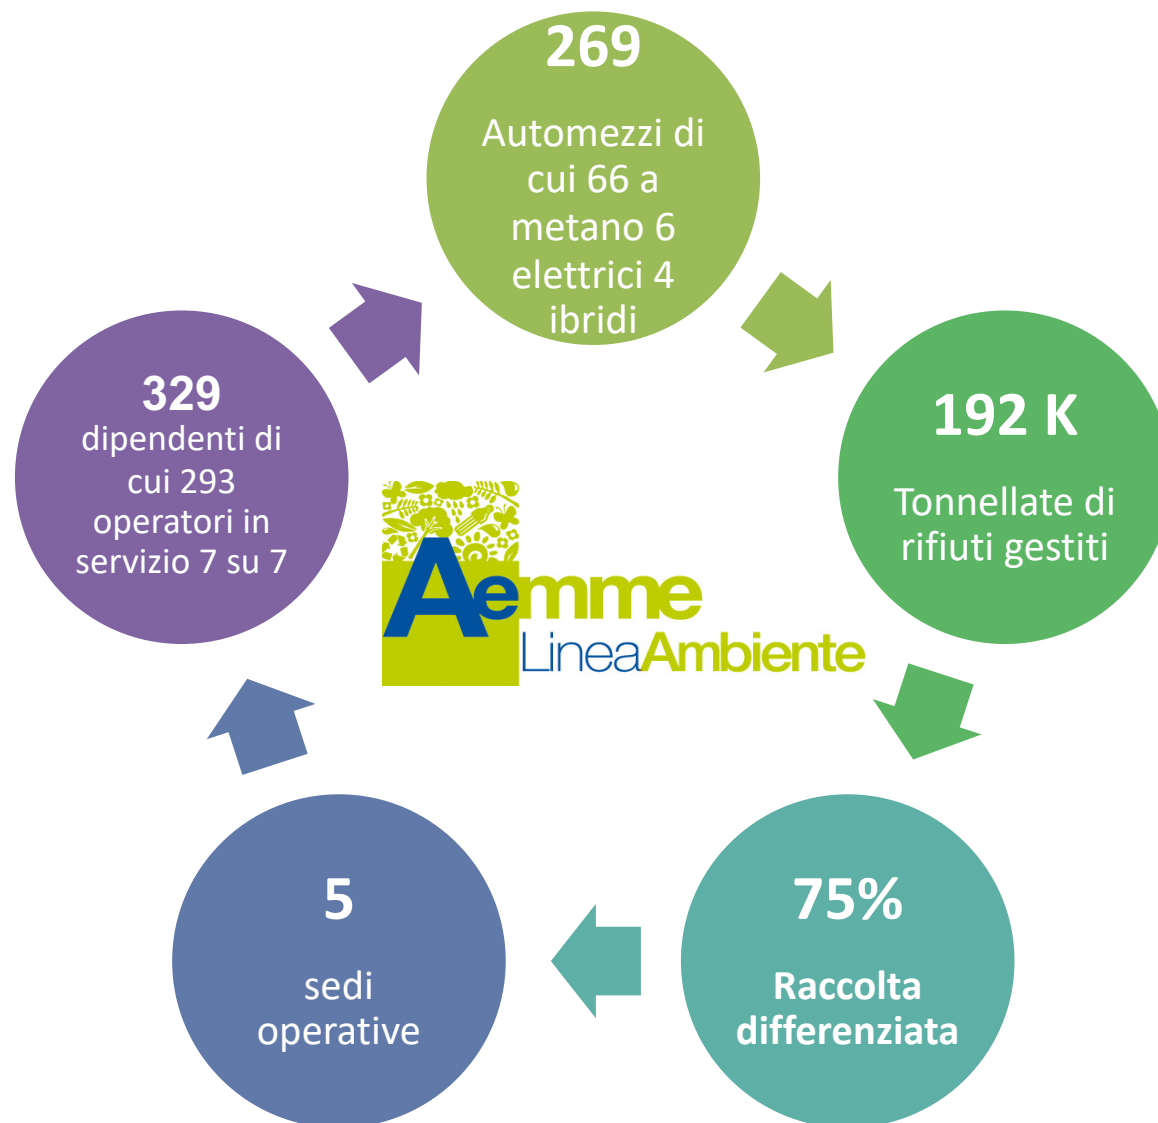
269

Automezzi di cui 66 a metano 6 elettrici 4 ibridi

192 K

Tonnellate di rifiuti gestiti

75%

Raccolta differenziata

5

sedi operative

329
dipendenti di cui 293 operatori in servizio 7 su 7

Aemme
LineaAmbiente